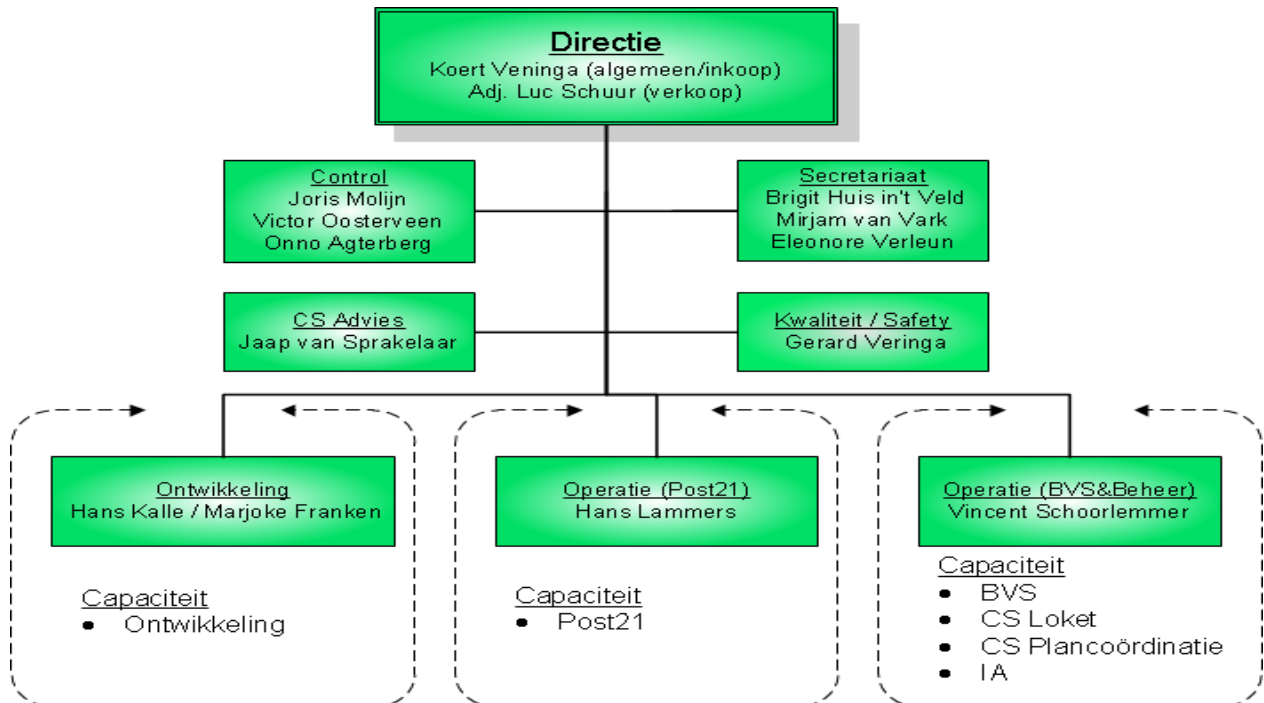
Directie
Koert Veninga (algemeen/inkoop)
Adj. Luc Schuur (verkoop)

Control
Joris Molijn
Victor Oosterveen
Onno Agterberg

Secretariaat
Brigit Huis in't Veld
Mirjam van Vark
Eleonore Verleun

CS Advies
Jaap van Sprakelaar

Kwaliteit / Safety
Gerard Veringa

Ontwikkeling
Hans Kalle / Marjoke Franken

Capaciteit
• Ontwikkeling

Operatie (Post21)
Hans Lammers

Capaciteit
• Post21

Operatie (BVS&Beheer)
Vincent Schoorlemmer

Capaciteit
• BVS
• CS Loket
• CS Plancoördinatie
• IA